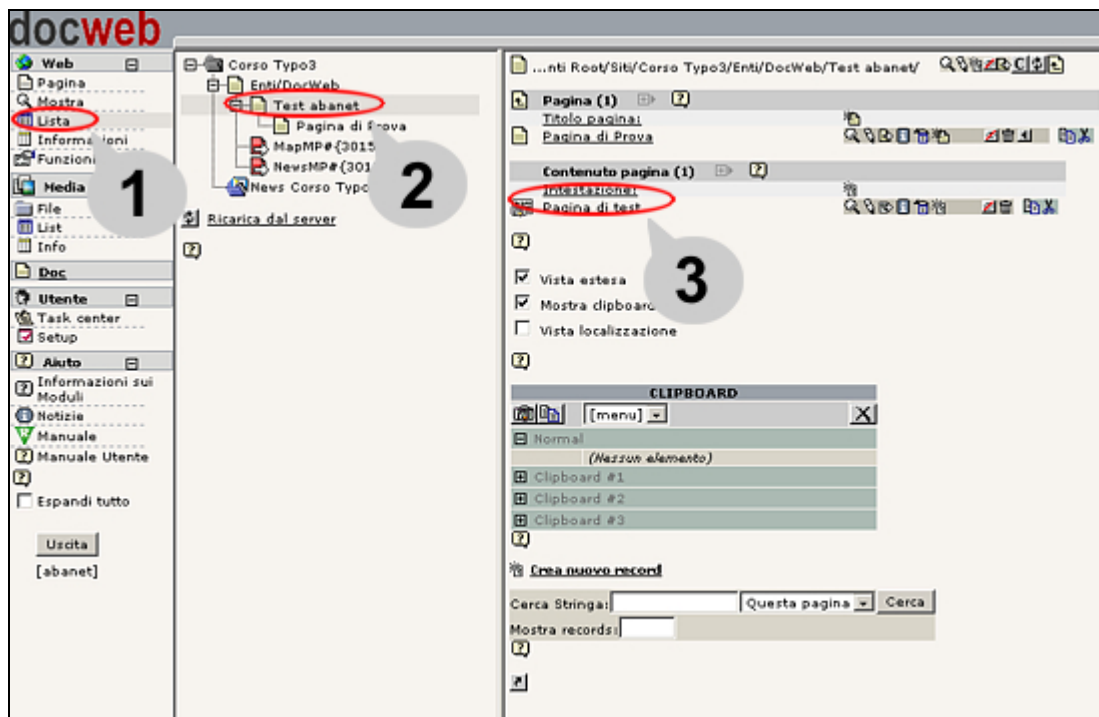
docweb

Web
Pagina
Mostra
Lista
Informa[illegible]ioni
Funzion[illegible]
Media
File
List
Info
Doc
Utente
Task center
Setup
Aiuto
Informazioni sui Moduli
Notizie
Manuale
Manuale Utente
Espandi tutto
Uscita
[abanet]

1

Corso Typo3
Enti/DocWeb
Test abanet
Pagina di Prova
MapMP#{3015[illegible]
NewsMP#{301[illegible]
News Corso Typo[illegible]
Ricarica dal server

2

...nti Root/Siti/Corso Typo3/Enti/DocWeb/Test abanet/

Pagina (1)
Titolo pagina:
Pagina di Prova

Contenuto pagina (1)
Intestazione:
Pagina di test

3

Vista estesa
Mostra clipboard
Vista localizzazione

CLIPBOARD
[menu]
Normal
(Nessun elemento)
Clipboard #1
Clipboard #2
Clipboard #3

Crea nuovo record

Cerca Stringa: Questa pagina Cerca
Mostra records: